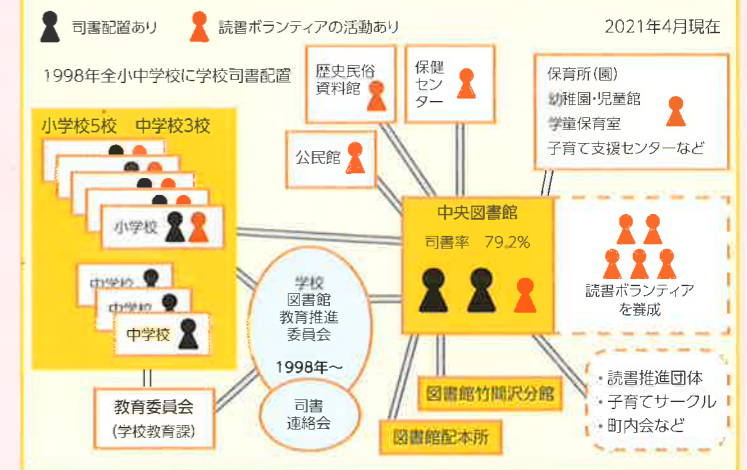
司書配置あり　読書ボランティアの活動あり　2021年4月現在

1998年全小中学校に学校司書配置

小学校5校　中学校3校

小学校

中学校

中学校

中学校

歴史民俗資料館

保健センター

保育所(園)
幼稚園・児童館
学童保育室
子育て支援センターなど

公民館

中央図書館
司書率　79.2%

読書ボランティアを養成

学校図書館教育推進委員会
1998年～

司書連絡会

教育委員会
(学校教育課)

図書館竹間沢分館

図書館配本所

・読書推進団体
・子育てサークル
・町内会など